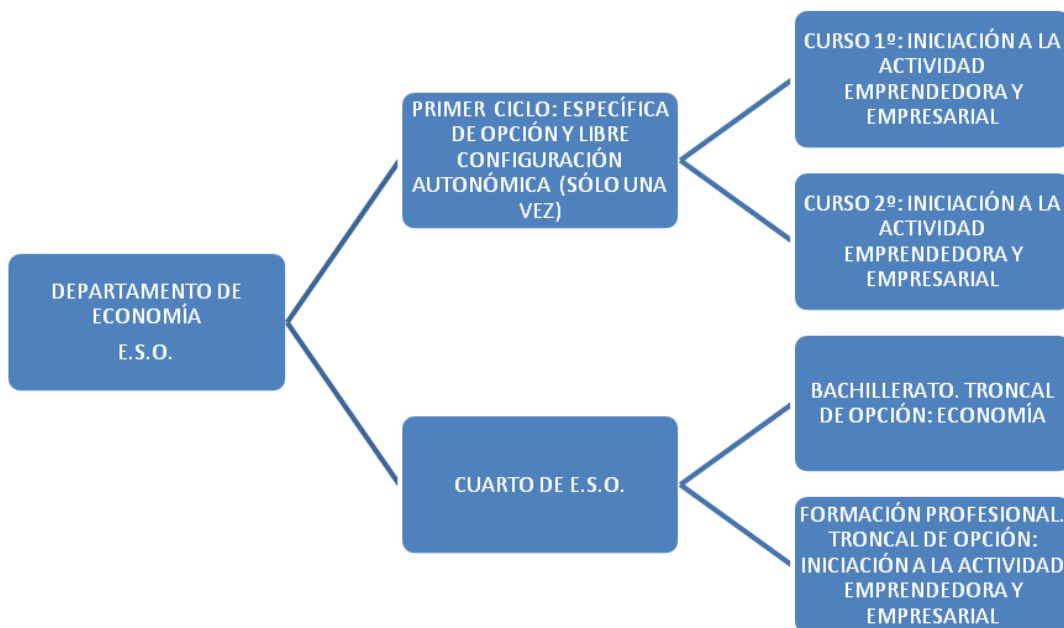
DEPARTAMENTO DE ECONOMÍA
E.S.O.

PRIMER CICLO: ESPECÍFICA DE OPCIÓN Y LIBRE CONFIGURACIÓN AUTONÓMICA (SÓLO UNA VEZ)

CURSO 1º: INICIACIÓN A LA ACTIVIDAD EMPRENDEDORA Y EMPRESARIAL

CURSO 2º: INICIACIÓN A LA ACTIVIDAD EMPRENDEDORA Y EMPRESARIAL

CUARTO DE E.S.O.

BACHILLERATO. TRONCAL DE OPCIÓN: ECONOMÍA

FORMACIÓN PROFESIONAL. TRONCAL DE OPCIÓN: INICIACIÓN A LA ACTIVIDAD EMPRENDEDORA Y EMPRESARIAL